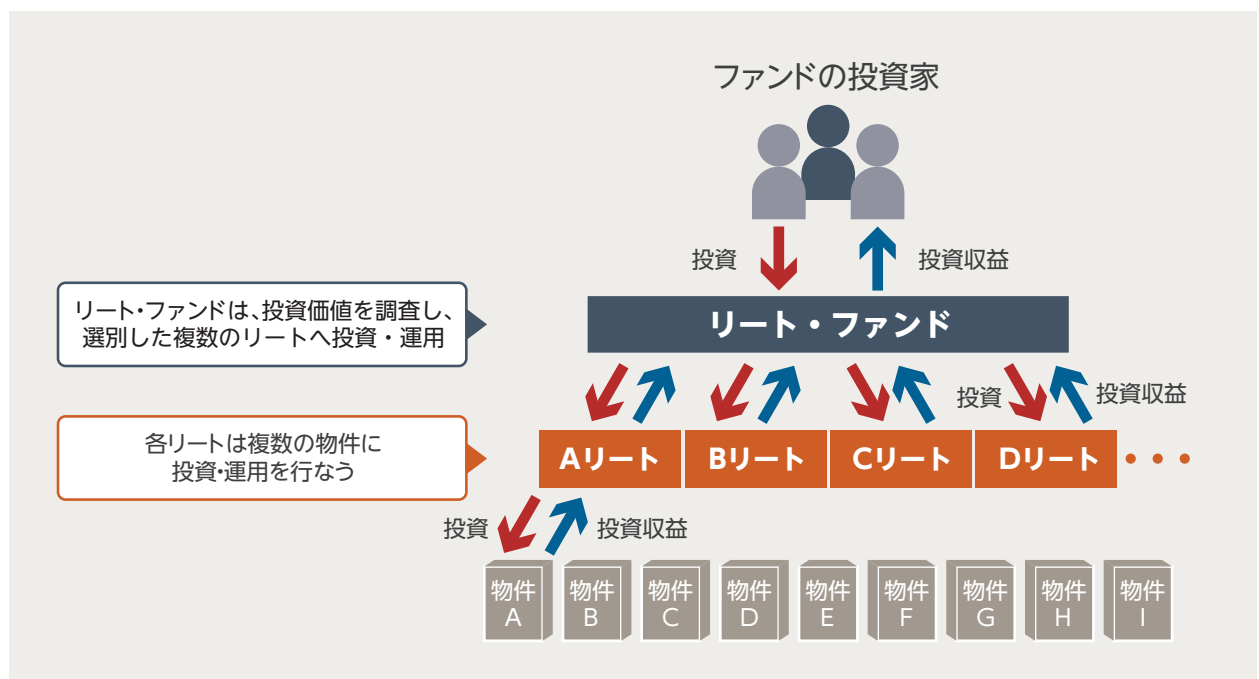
ファンドの投資家

投資

投資収益

リート・ファンドは、投資価値を調査し、選別した複数のリートへ投資・運用

リート・ファンド

投資

投資収益

各リートは複数の物件に投資・運用を行なう

Aリート

Bリート

Cリート

Dリート

・・・

投資

投資収益

物件 A

物件 B

物件 C

物件 D

物件 E

物件 F

物件 G

物件 H

物件 I